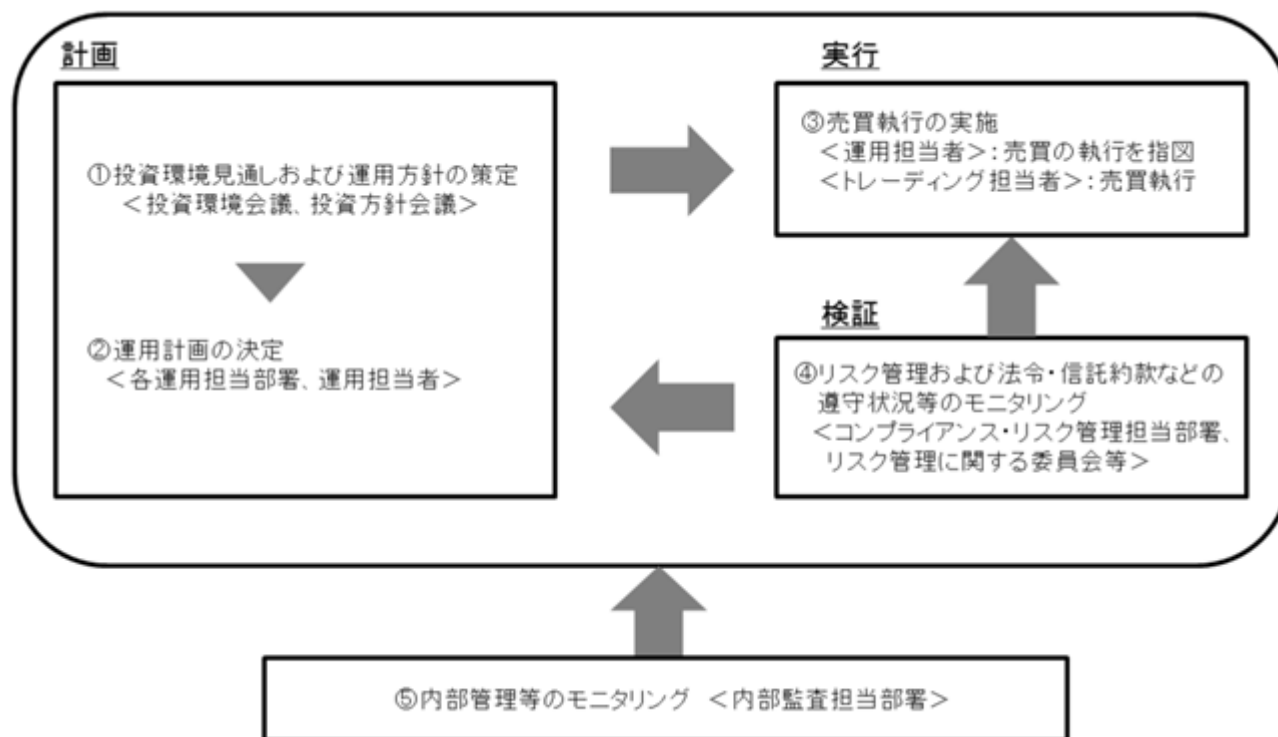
計画

①投資環境見通しおよび運用方針の策定
＜投資環境会議、投資方針会議＞

②運用計画の決定
＜各運用担当部署、運用担当者＞

実行

③売買執行の実施
＜運用担当者＞：売買の執行を指図
＜トレーディング担当者＞：売買執行

検証

④リスク管理および法令・信託約款などの遵守状況等のモニタリング
＜コンプライアンス・リスク管理担当部署、リスク管理に関する委員会等＞

⑤内部管理等のモニタリング ＜内部監査担当部署＞